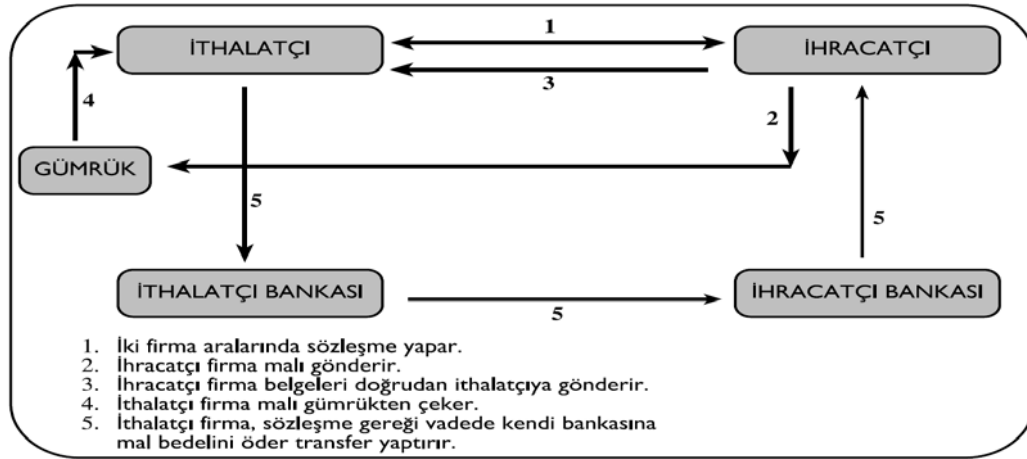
İTHALATÇI

1

3

İHRACATÇI

4

2

GÜMRÜK

5

5

İTHALATÇI BANKASI

5

İHRACATÇI BANKASI

1. İki firma aralarında sözleşme yapar.
2. İhracatçı firma malı gönderir.
3. İhracatçı firma belgeleri doğrudan ithalatçıya gönderir.
4. İthalatçı firma malı gümrükten çeker.
5. İthalatçı firma, sözleşme gereği vadede kendi bankasına mal bedelini öder transfer yaptırır.